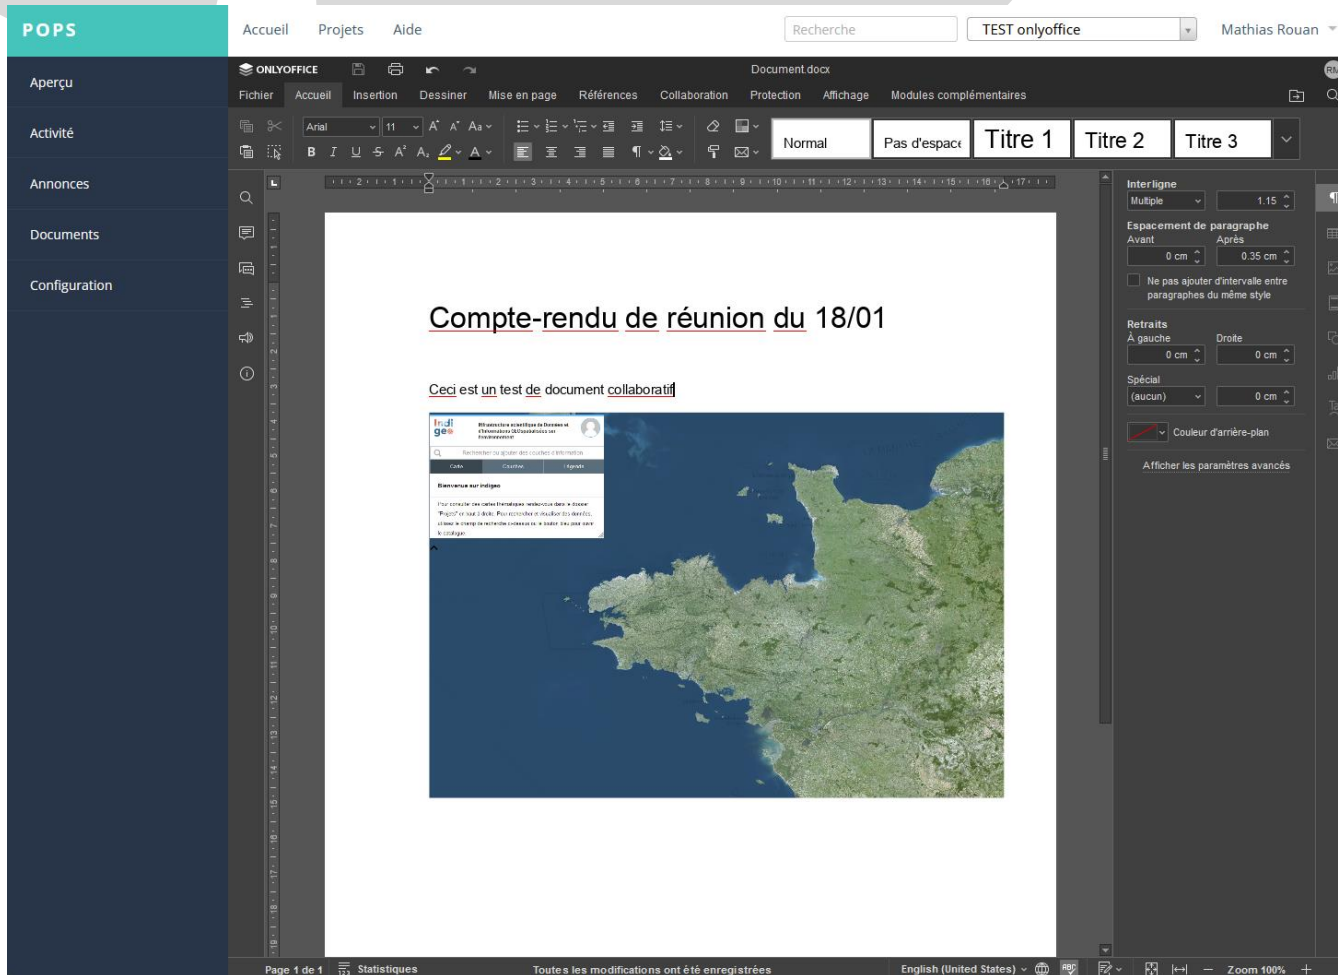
POPS

Accueil Projets Aide

Recherche

TEST onlyoffice

Mathias Rouan

Aperçu

Activité

Annonces

Documents

Configuration

ONLYOFFICE

Document.docx

Fichier Accueil Insertion Dessiner Mise en page Références Collaboration Protection Affichage Modules complémentaires

Arial 11

Normal Pas d'espace Titre 1 Titre 2 Titre 3

Compte-rendu de réunion du 18/01

Ceci est un test de document collaboratif

Indi geo

Infrastructure scientifique de Données et d'Informations GéOspatiales sur l'environnement

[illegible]

Carte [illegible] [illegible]

Bienvenue sur indigeo

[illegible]

Interligne

Multiple 1.15

Espacement de paragraphe

Avant Après

0 cm 0.35 cm

Ne pas ajouter d'intervalle entre paragraphes du même style

Retraits

À gauche Droite

0 cm 0 cm

Spécial

(aucun) 0 cm

Couleur d'arrière-plan

Afficher les paramètres avancés

Page 1 de 1 Statistiques Toutes les modifications ont été enregistrées English (United States) Zoom 100%